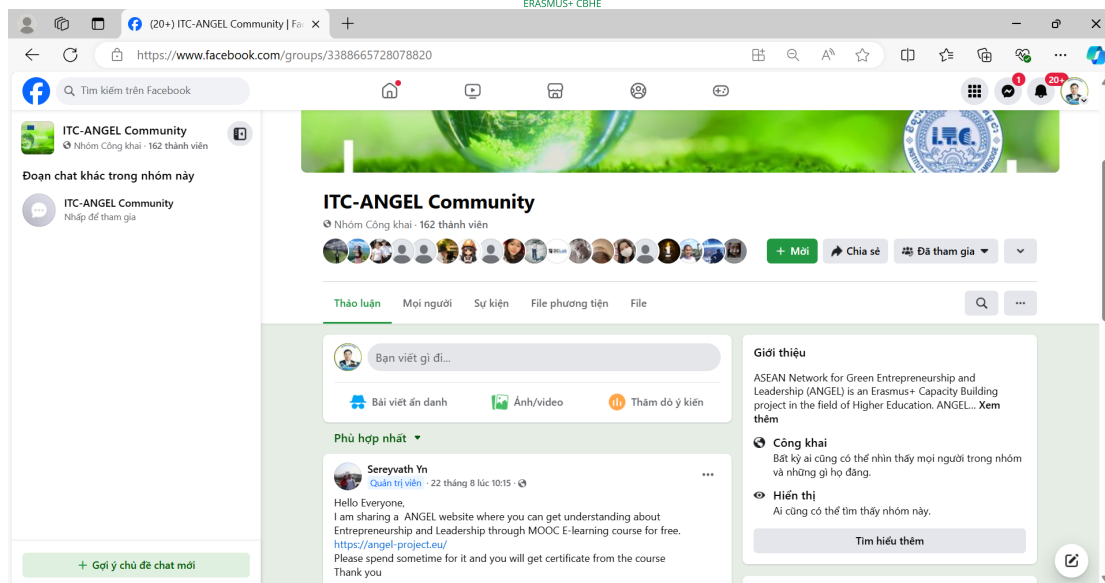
ERASMUS+ CBHE

(20+) ITC-ANGEL Community | Fa

https://www.facebook.com/groups/3388665728078820

Tìm kiếm trên Facebook

1 20+

ITC-ANGEL Community
Nhóm Công khai · 162 thành viên

Đoạn chat khác trong nhóm này

ITC-ANGEL Community
Nhấp để tham gia

+ Gợi ý chủ đề chat mới

ITC-ANGEL Community
Nhóm Công khai · 162 thành viên

+ Mời   Chia sẻ   Đã tham gia

Thảo luận   Mọi người   Sự kiện   File phương tiện   File

Bạn viết gì đi...

Bài viết ẩn danh   Ảnh/video   Thăm dò ý kiến

Phù hợp nhất

Sereyvath Yn
Quản trị viên · 22 tháng 8 lúc 10:15

Hello Everyone,
I am sharing a ANGEL website where you can get understanding about Entrepreneurship and Leadership through MOOC E-learning course for free.
https://angel-project.eu/
Please spend sometime for it and you will get certificate from the course
Thank you

Giới thiệu

ASEAN Network for Green Entrepreneurship and Leadership (ANGEL) is an Erasmus+ Capacity Building project in the field of Higher Education. ANGEL... Xem thêm

Công khai
Bất kỳ ai cũng có thể nhìn thấy mọi người trong nhóm và những gì họ đăng.

Hiển thị
Ai cũng có thể tìm thấy nhóm này.

Tìm hiểu thêm